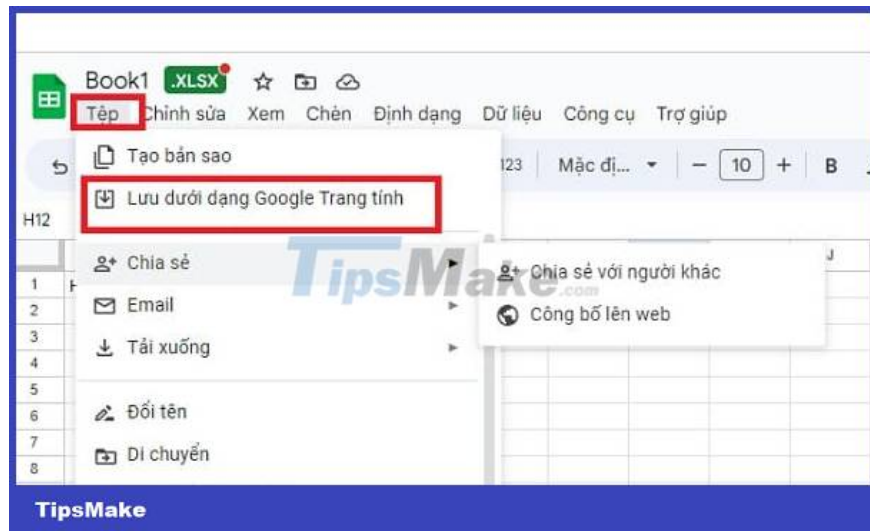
Book1 .XLSX

Tệp Chỉnh sửa Xem Chèn Định dạng Dữ liệu Công cụ Trợ giúp

Tạo bản sao

123 Mặc đị... 10 B

Lưu dưới dạng Google Trang tính

H12

Chia sẻ

Chia sẻ với người khác

TipsMake.com

Email

Công bố lên web

Tải xuống

Đổi tên

Di chuyển

1
2
3
4
5
6
7
8

J

TipsMake